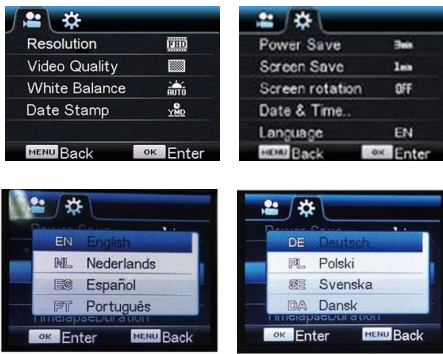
Resolution FHD
Video Quality
White Balance AUTO
Date Stamp YMD
MENU Back
OK Enter

Power Save 3min
Screen Save 1min
Screen rotation OFF
Date & Time..
Language EN
MENU Back
OK Enter

EN English
NL Nederlands
ES Español
PT Português
TimelapseDuration
OK Enter
MENU Back

DE Deutsch
PL Polski
SE Svenska
DA Dansk
OK Enter
MENU Back